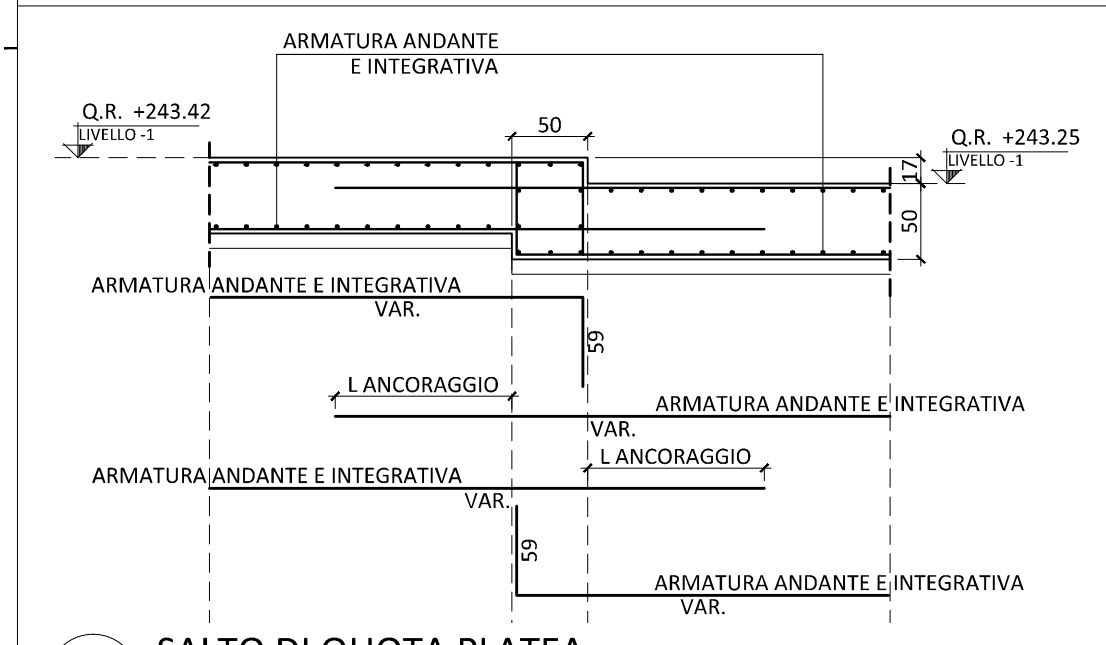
ARMATURA ANDANTE
E INTEGRATIVA

Q.R. +243.42
LIVELLO -1

50

Q.R. +243.25
LIVELLO -1

17

50

ARMATURA ANDANTE E INTEGRATIVA
VAR.

59

L ANCORAGGIO

ARMATURA ANDANTE E INTEGRATIVA
VAR.

L ANCORAGGIO

ARMATURA ANDANTE E INTEGRATIVA
VAR.

59

ARMATURA ANDANTE E INTEGRATIVA
VAR.

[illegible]